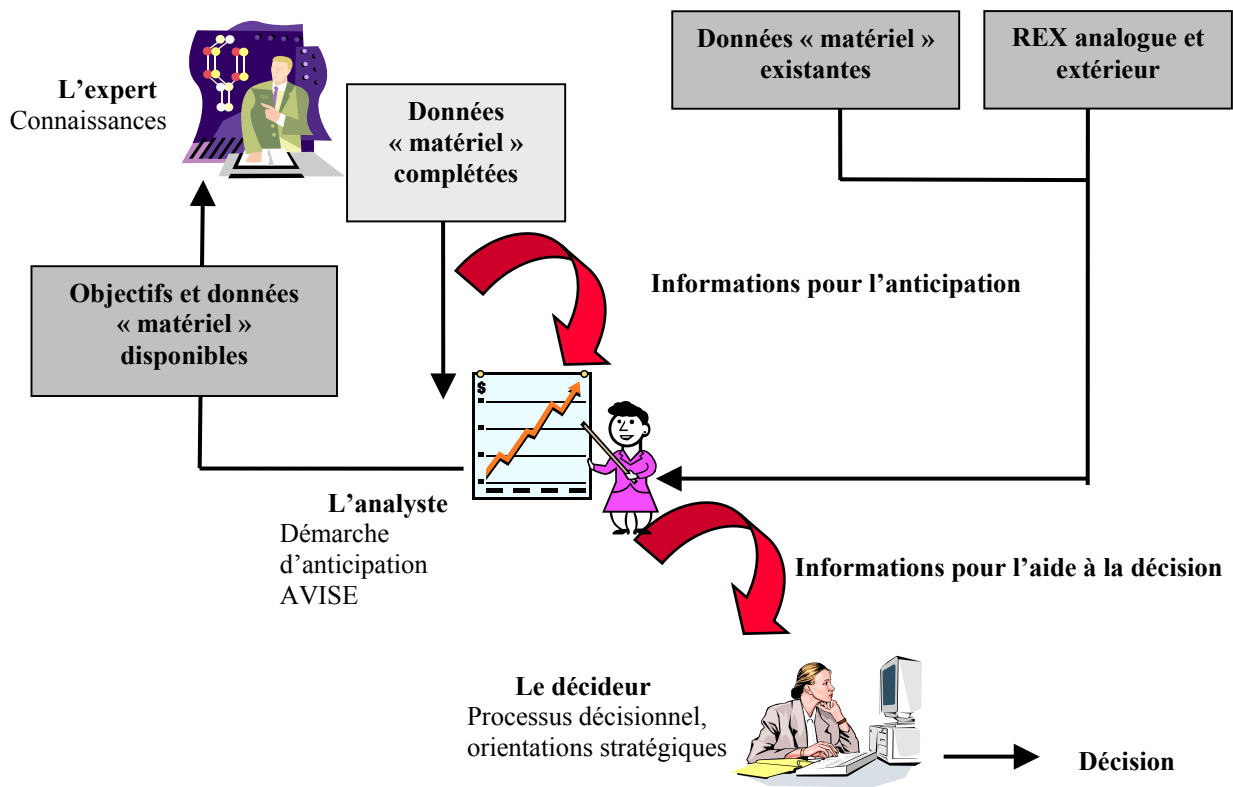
L’expert
Connaissances

Données « matériel » complétées

Données « matériel » existantes

REX analogue et extérieur

Objectifs et données « matériel » disponibles

Informations pour l’anticipation

$

L’analyste
Démarche d’anticipation AVISE

Informations pour l’aide à la décision

Le décideur
Processus décisionnel, orientations stratégiques

Décision